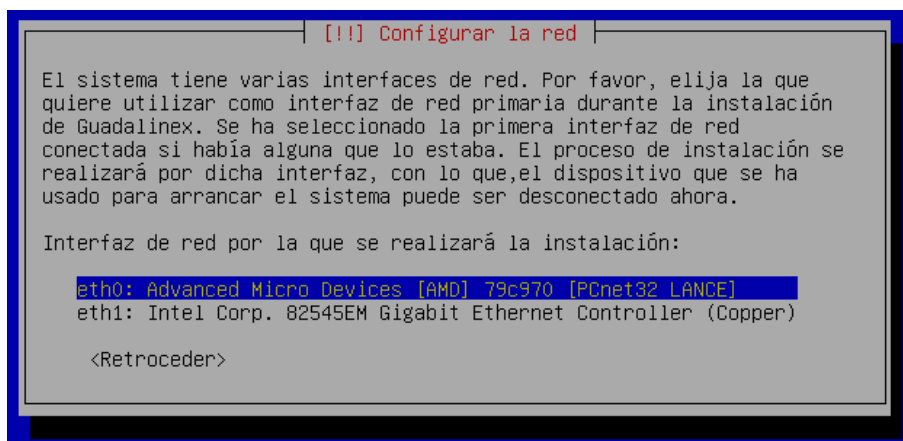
[!!] Configurar la red

El sistema tiene varias interfaces de red. Por favor, elija la que quiere utilizar como interfaz de red primaria durante la instalación de Guadalinex. Se ha seleccionado la primera interfaz de red conectada si había alguna que lo estaba. El proceso de instalación se realizará por dicha interfaz, con lo que,el dispositivo que se ha usado para arrancar el sistema puede ser desconectado ahora.

Interfaz de red por la que se realizará la instalación:

eth0: Advanced Micro Devices [AMD] 79c970 [PCnet32 LANCE]
eth1: Intel Corp. 82545EM Gigabit Ethernet Controller (Copper)

<Retroceder>